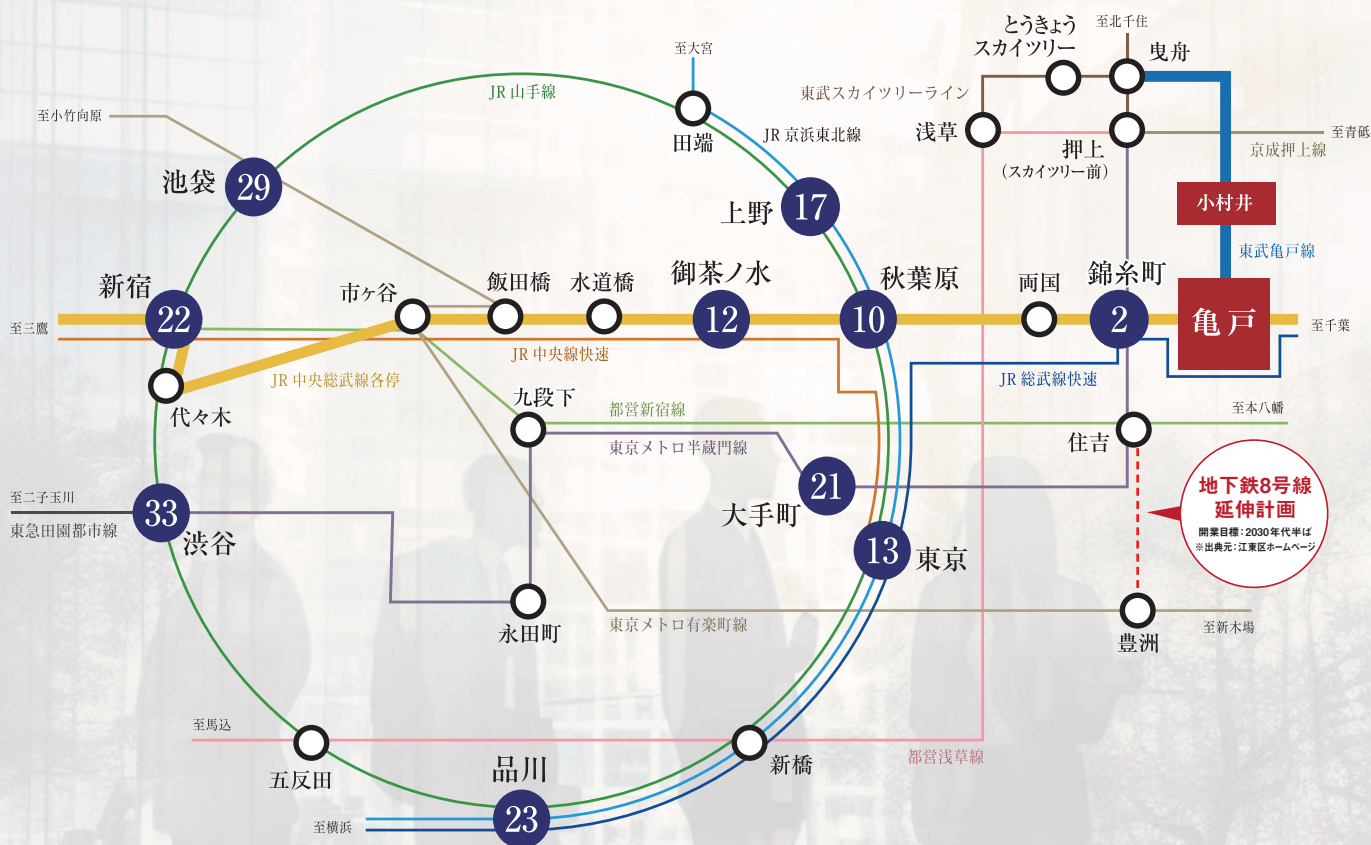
至大宮
JR 山手線
至小竹向原
田端
JR 京浜東北線
とうきょう
スカイツリー
至北千住
曳舟
東武スカイツリーライン
浅草
押上
（スカイツリー前）
至青砥
京成押上線
池袋 29
上野 17
小村井
東武亀戸線
新宿
市ヶ谷
飯田橋
水道橋
御茶ノ水
秋葉原
両国
錦糸町
至三鷹
22
12
10
2
亀戸
至千葉
JR 中央線快速
JR 総武線快速
代々木
JR 中央総武線各停
九段下
都営新宿線
至本八幡
住吉
東京メトロ半蔵門線
21
大手町
地下鉄8号線
延伸計画
開業目標：2030年代半ば
※出典元：江東区ホームページ
至二子玉川
東急田園都市線
33
渋谷
13
東京
永田町
東京メトロ有楽町線
豊洲
至新木場
至馬込
五反田
新橋
都営浅草線
品川
23
至横浜